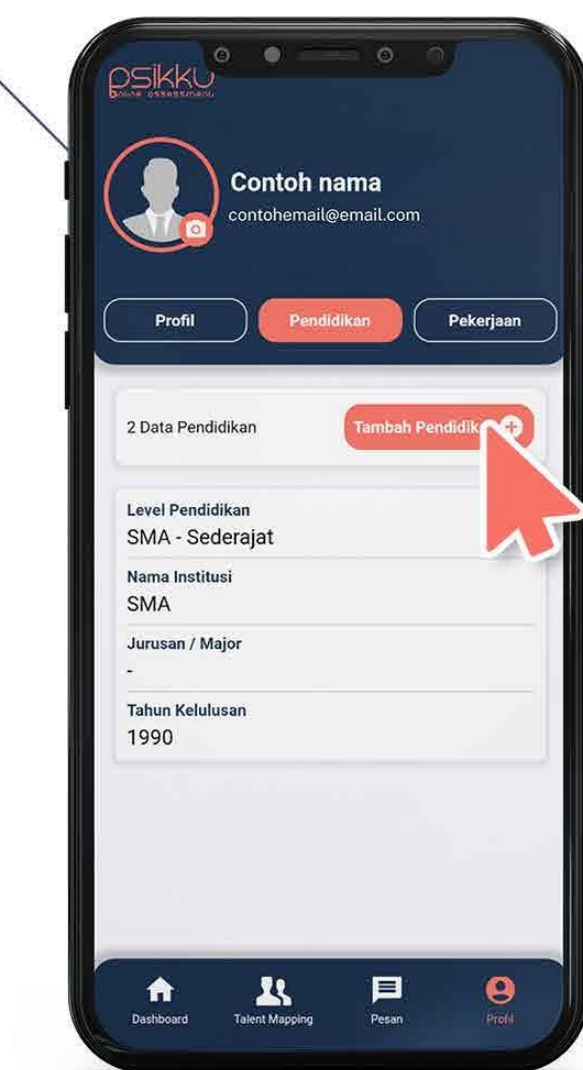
psikku
online assessment

Contoh nama
contohemail@email.com

Profil
Pendidikan
Pekerjaan

2 Data Pendidikan
Tambah Pendidik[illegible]

Level Pendidikan
SMA - Sederajat

Nama Institusi
SMA

Jurusan / Major
-

Tahun Kelulusan
1990

Dashboard
Talent Mapping
Pesan
Profil